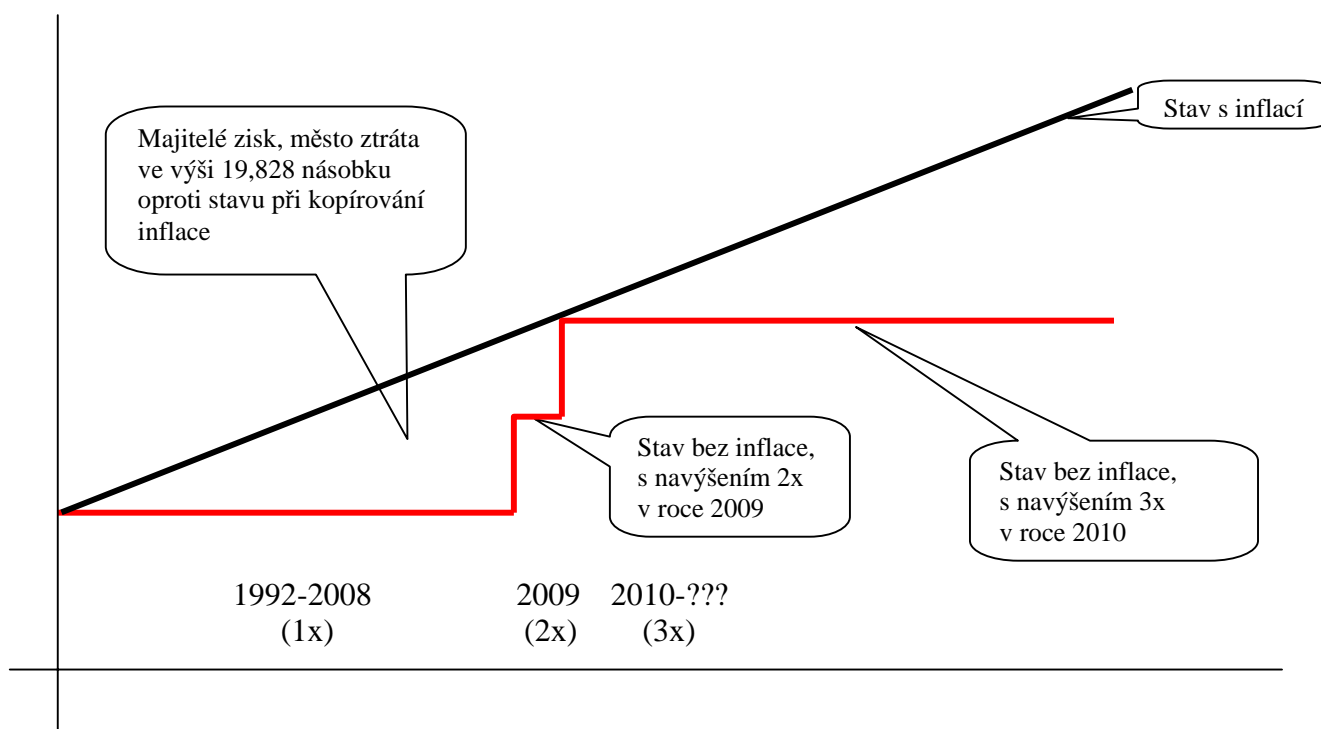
Stav s inflací

Majitelé zisk, město ztráta ve výši 19,828 násobku oproti stavu při kopírování inflace

Stav bez inflace, s navýšením 2x v roce 2009

Stav bez inflace, s navýšením 3x v roce 2010

1992-2008
(1x)

2009
(2x)

2010-???
(3x)